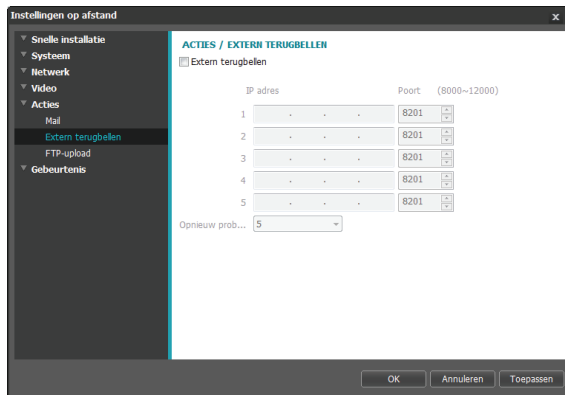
Instellingen op afstand

x

Snelle installatie
Systeem
Netwerk
Video
Acties
Mail
Extern terugbellen
FTP-upload
Gebeurtenis

ACTIES / EXTERN TERUGBELLEN

Extern terugbellen

| | IP adres | Poort (8000~12000) |
|---|---|---|
| 1 | . . . | 8201 |
| 2 | . . . | 8201 |
| 3 | . . . | 8201 |
| 4 | . . . | 8201 |
| 5 | . . . | 8201 |

Opnieuw prob... 5

OK Annuleren Toepassen